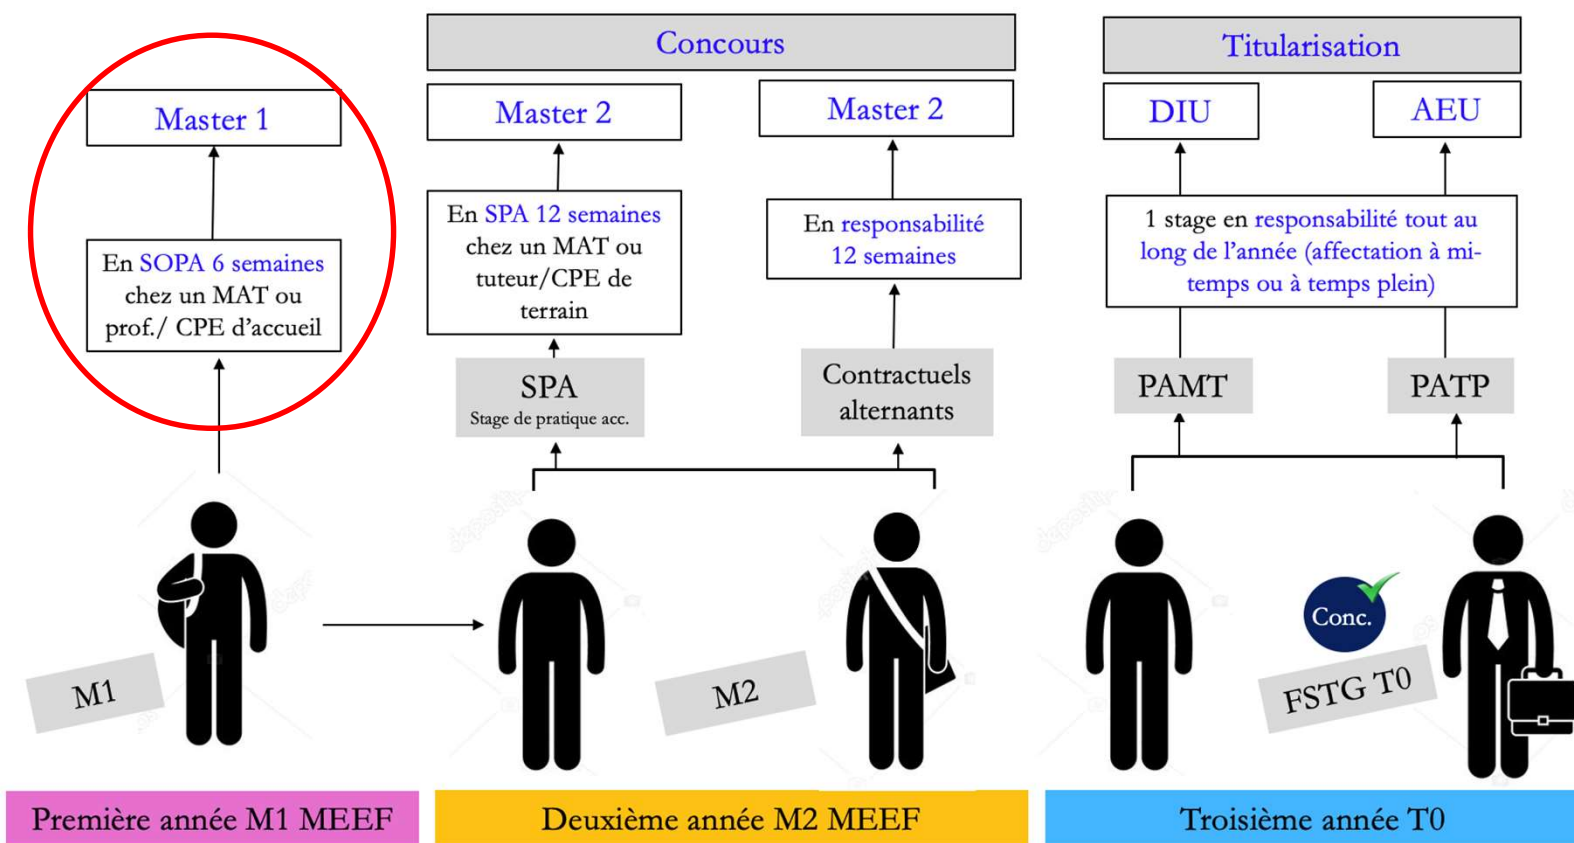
Concours

Titularisation

Master 1

Master 2

Master 2

DIU

AEU

En SOPA 6 semaines chez un MAT ou prof./ CPE d'accueil

En SPA 12 semaines chez un MAT ou tuteur/CPE de terrain

En responsabilité 12 semaines

1 stage en responsabilité tout au long de l'année (affectation à mi-temps ou à temps plein)

SPA
Stage de pratique acc.

Contractuels alternants

PAMT

PATP

M1

M2

Conc.

FSTG T0

Première année M1 MEEF

Deuxième année M2 MEEF

Troisième année T0